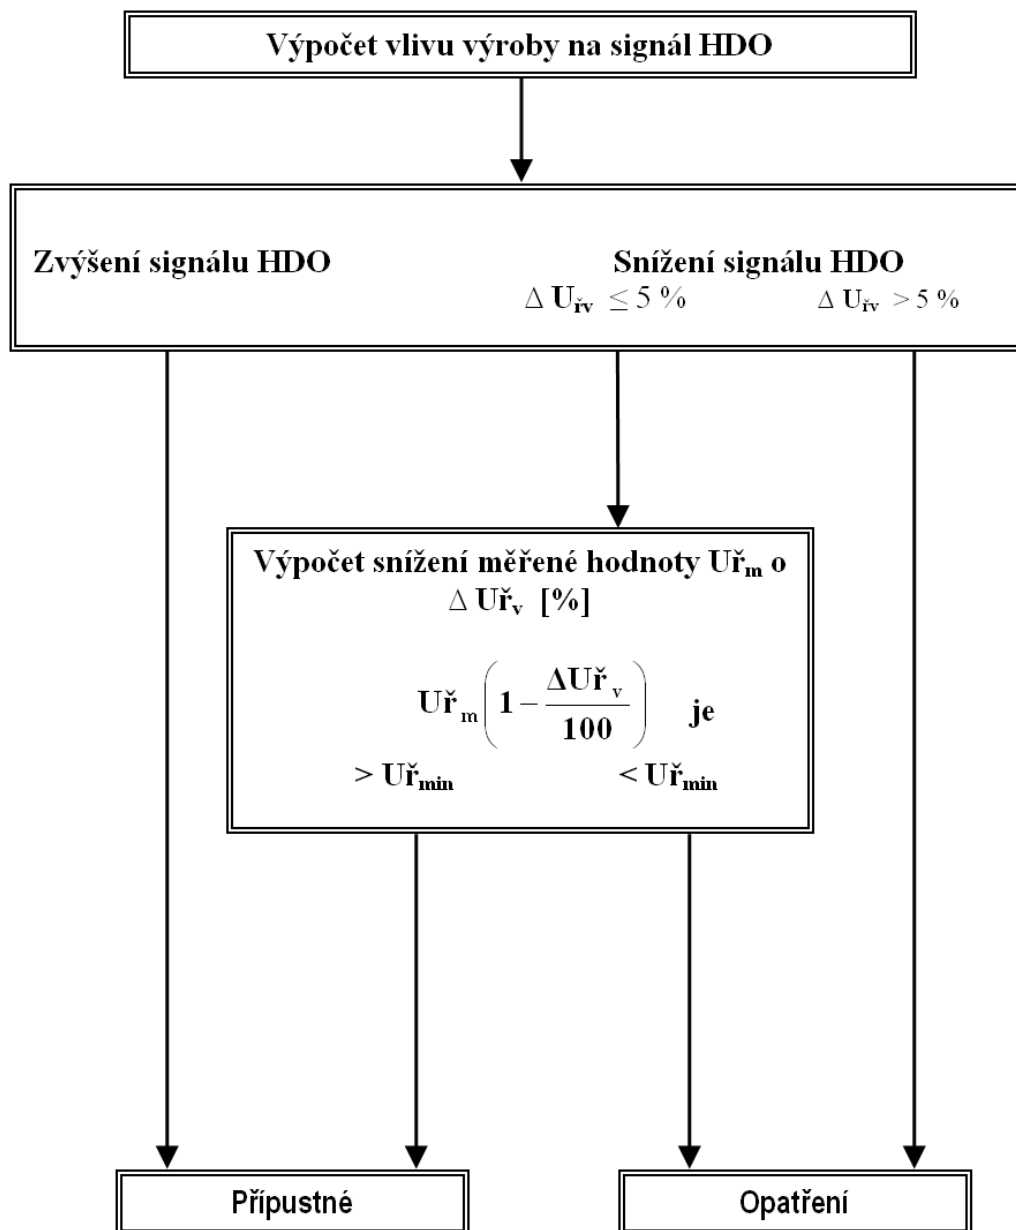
Výpočet vlivu výroby na signál HDO

Zvýšení signálu HDO

Snížení signálu HDO

$\Delta U_{řv} \leq 5\ \%$

$\Delta U_{řv} > 5\ \%$

Výpočet snížení měřené hodnoty $Uř_m$ o $\Delta Uř_v$ [%]

$Uř_m\left(1-\frac{\Delta Uř_v}{100}\right)$ je

$> Uř_{min}$

$< Uř_{min}$

Přípustné

Opatření